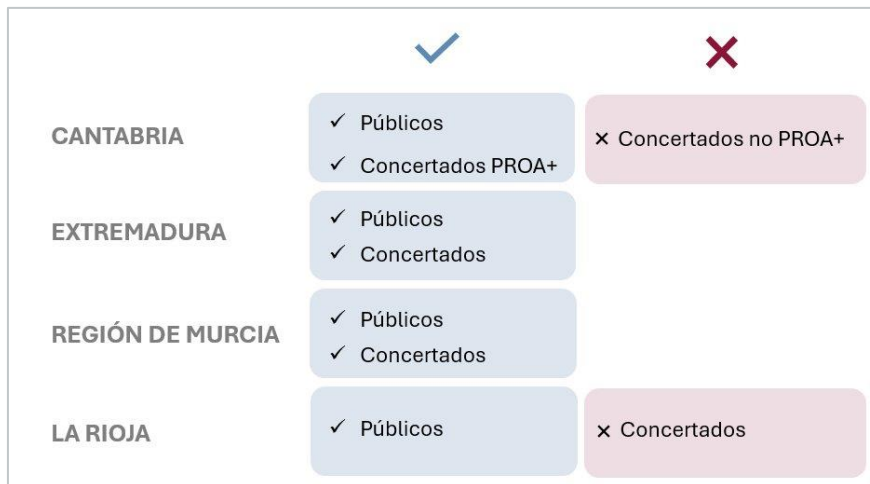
| | ✓ | ✗ |
|---|---|---|
| CANTABRIA | ✓ Públicos<br>✓ Concertados PROA+ | × Concertados no PROA+ |
| EXTREMADURA | ✓ Públicos<br>✓ Concertados | |
| REGIÓN DE MURCIA | ✓ Públicos<br>✓ Concertados | |
| LA RIOJA | ✓ Públicos | × Concertados |